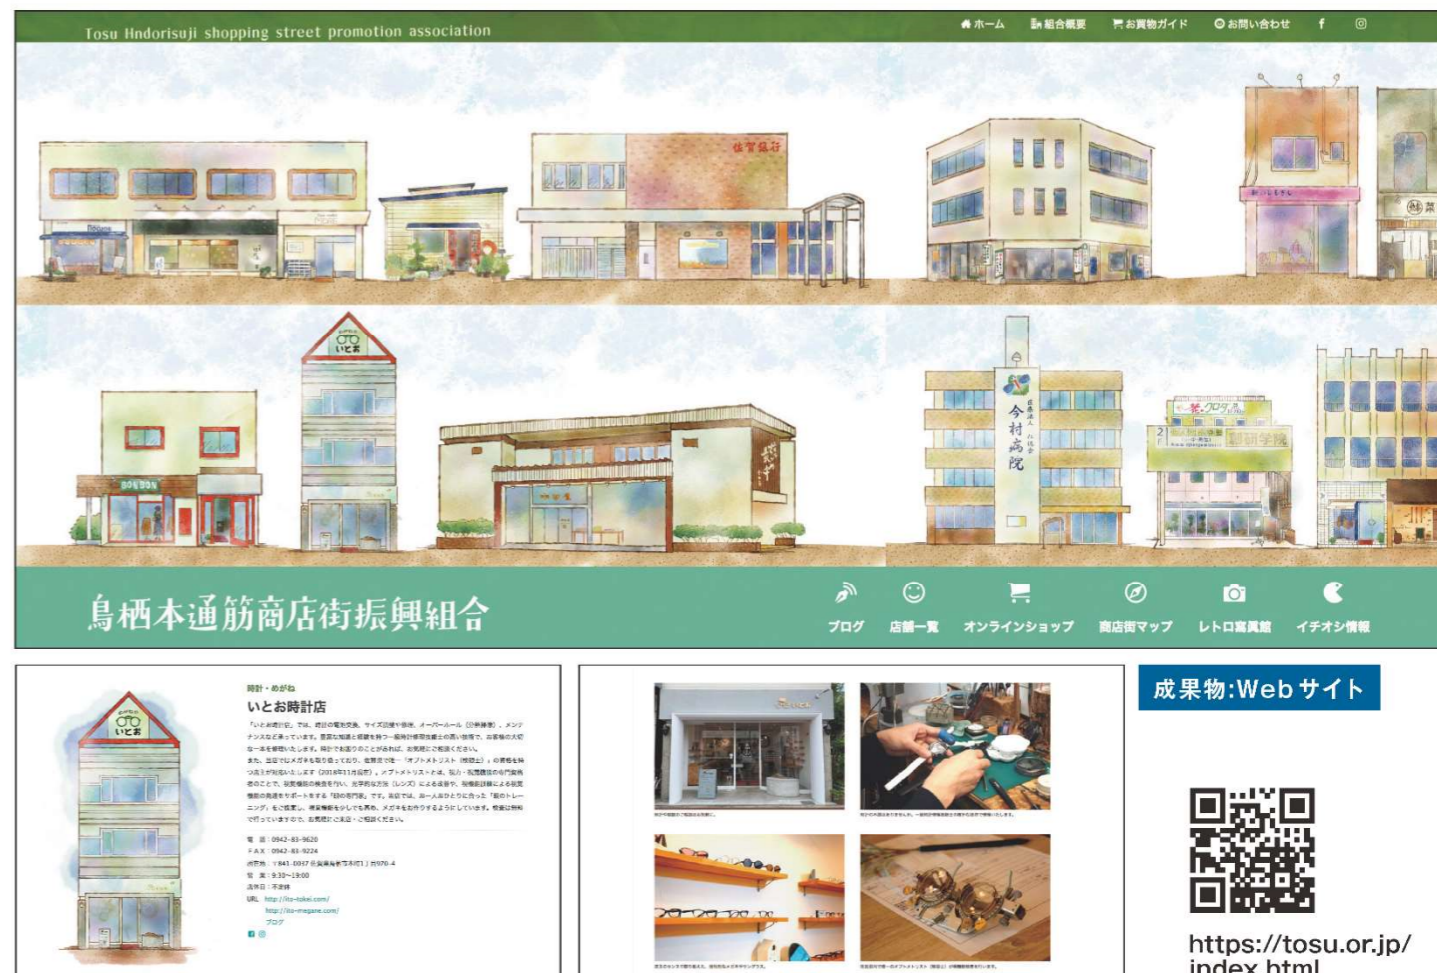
Tosu Hndorisuji shopping street promotion association

ホーム　組合概要　お買物ガイド　お問い合わせ

佐賀銀行

いとお

今村病院

鳥栖本通筋商店街振興組合

ブログ　店舗一覧　オンラインショップ　商店街マップ　レトロ写真館　イチオシ情報

時計・めがね

いとお時計店

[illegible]

電　話：0942-83-9620
ＦＡＸ：0942-83-9224
所在地：〒841-0037 佐賀県鳥栖市本町1丁目970-4
営　業：9:30~19:00
定休日：不定休
URL　http://ito-tokei.com/
http://ito-megane.com/
ブログ

成果物:Webサイト

https://tosu.or.jp/index.html